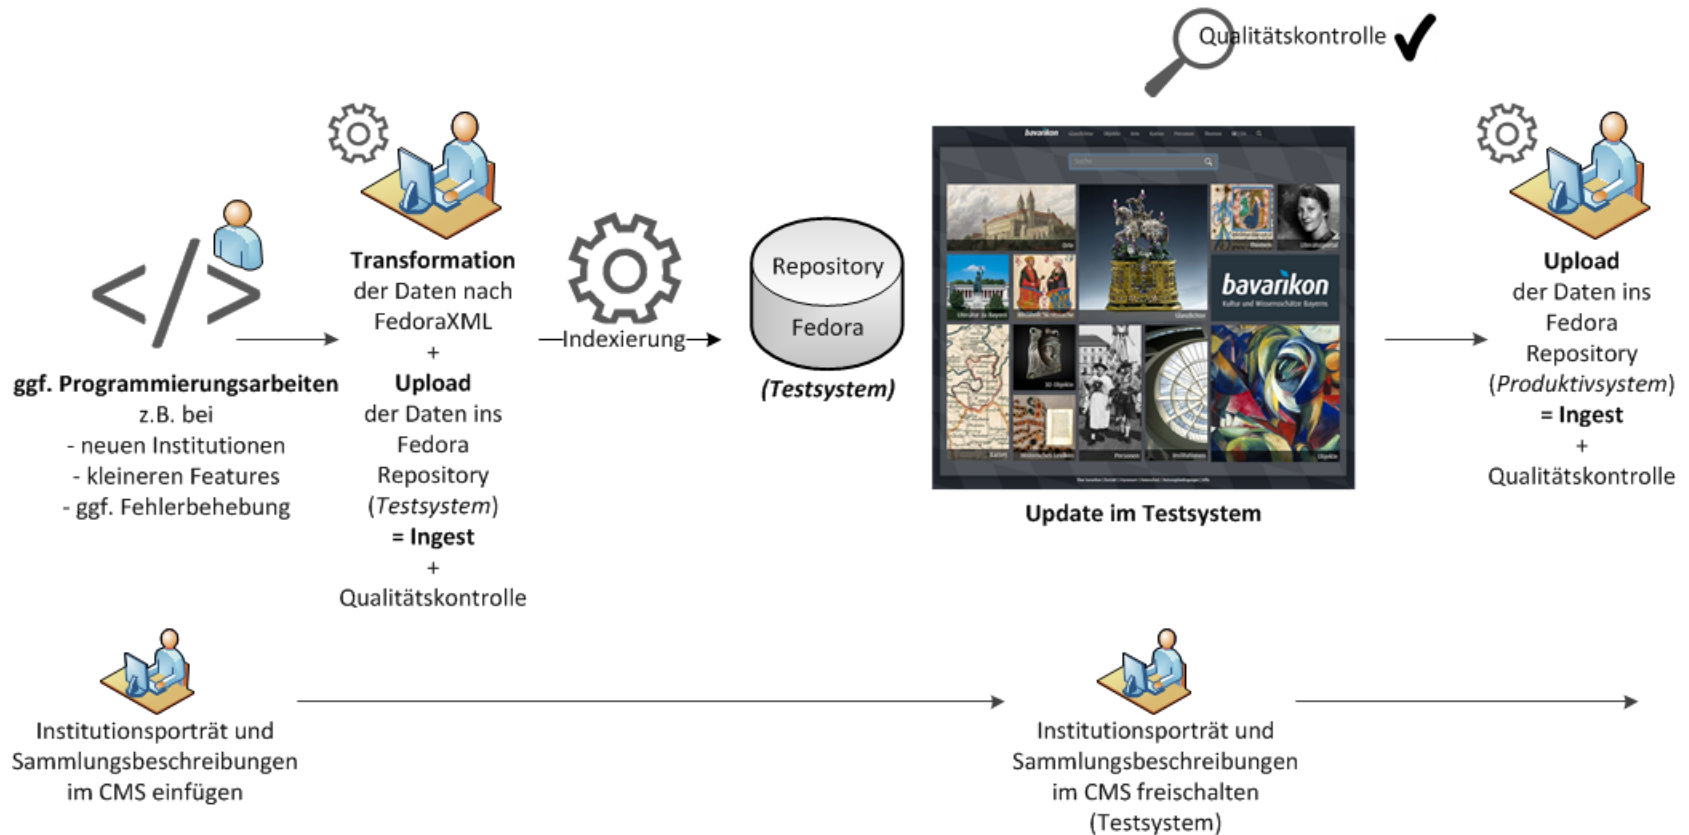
Qualitätskontrolle

ggf. Programmierungsarbeiten
z.B. bei
- neuen Institutionen
- kleineren Features
- ggf. Fehlerbehebung

Transformation
der Daten nach
FedoraXML
+
Upload
der Daten ins
Fedora
Repository
(Testsystem)
= Ingest
+
Qualitätskontrolle

Indexierung

Repository
Fedora
(Testsystem)

bavarikon
Kultur und Wissensschätze Bayerns

Update im Testsystem

Upload
der Daten ins
Fedora
Repository
(Produktivsystem)
= Ingest
+
Qualitätskontrolle

Institutionsporträt und
Sammlungsbeschreibungen
im CMS einfügen

Institutionsporträt und
Sammlungsbeschreibungen
im CMS freischalten
(Testsystem)